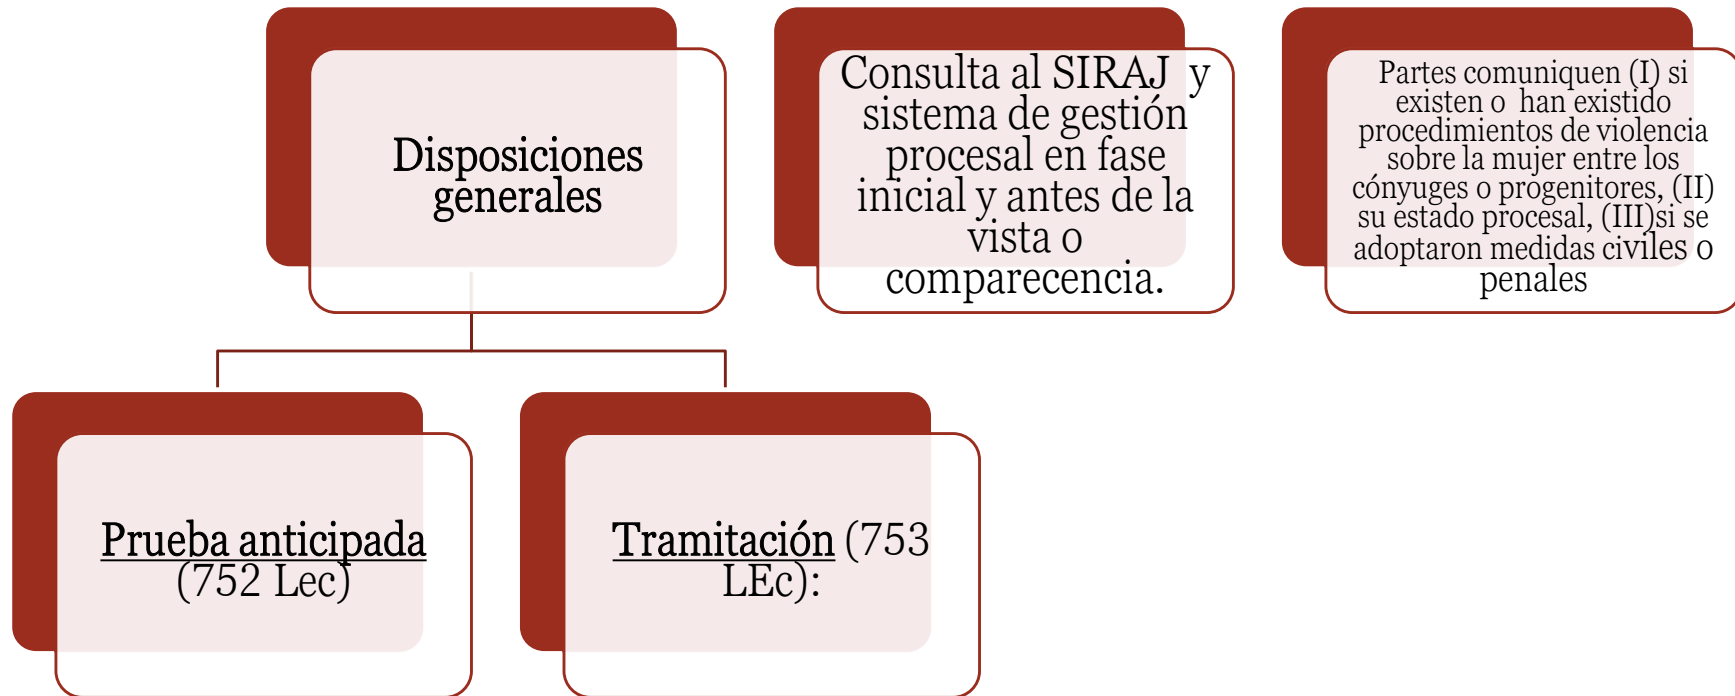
Disposiciones generales

Consulta al SIRAJ y sistema de gestión procesal en fase inicial y antes de la vista o comparecencia.

Partes comuniquen (I) si existen o han existido procedimientos de violencia sobre la mujer entre los cónyuges o progenitores, (II) su estado procesal, (III)si se adoptaron medidas civiles o penales

Prueba anticipada (752 Lec)

Tramitación (753 LEc):